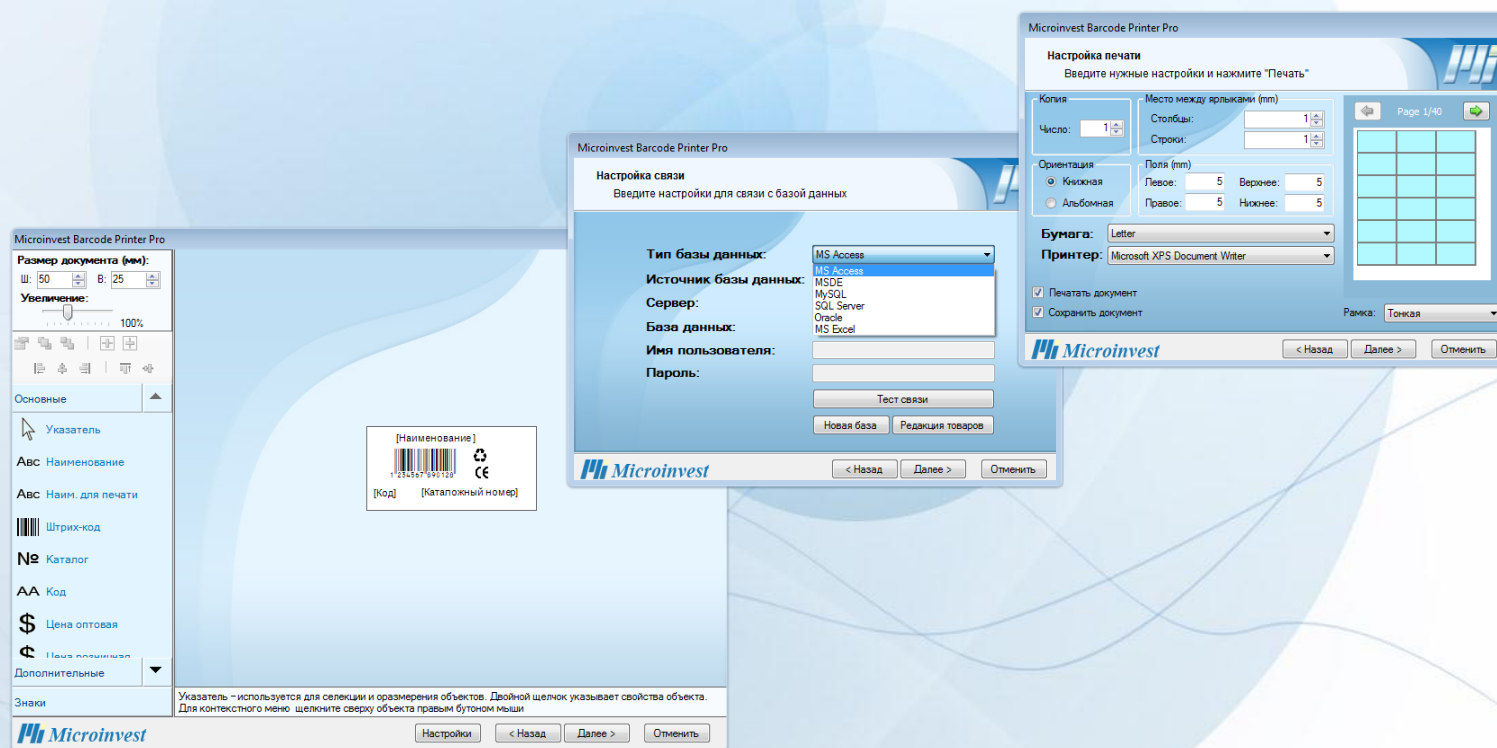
Microinvest Barcode Printer Pro

Настройка печати
Введите нужные настройки и нажмите "Печать"

Копия
Число: 1

Место между ярлыками (mm)
Столбцы: 1
Строки: 1

Page 1/40

Ориентация
Книжная
Альбомная

Поля (mm)
Левое: 5
Верхнее: 5
Правое: 5
Нижнее: 5

Бумага: Letter
Принтер: Microsoft XPS Document Writer

Печатать документ
Сохранить документ

Рамка: Тонкая

Microinvest
< Назад
Далее >
Отменить

Microinvest Barcode Printer Pro

Настройка связи
Введите настройки для связи с базой данных

Тип базы данных: MS Access
Источник базы данных:
Сервер:
База данных:
Имя пользователя:
Пароль:

MS Access
MSDE
MySQL
SQL Server
Oracle
MS Excel

Тест связи
Новая база
Редакция товаров

Microinvest
< Назад
Далее >
Отменить

Microinvest Barcode Printer Pro

Размер документа (мм):
Ш: 50
В: 25
Увеличение:
100%

Основные
Указатель
Авс Наименование
Авс Наим. для печати
Штрих-код
№ Каталог
АА Код
$ Цена оптовая
Цена розничная
Дополнительные
Знаки

[Наименование]
1234567890128
[Код]
[Каталожный номер]

Указатель – используется для селекции и оразмерения объектов. Двойной щелчок указывает свойства объекта. Для контекстного меню щелкните сверху объекта правым бутоном мыши

Microinvest
Настройки
< Назад
Далее >
Отменить